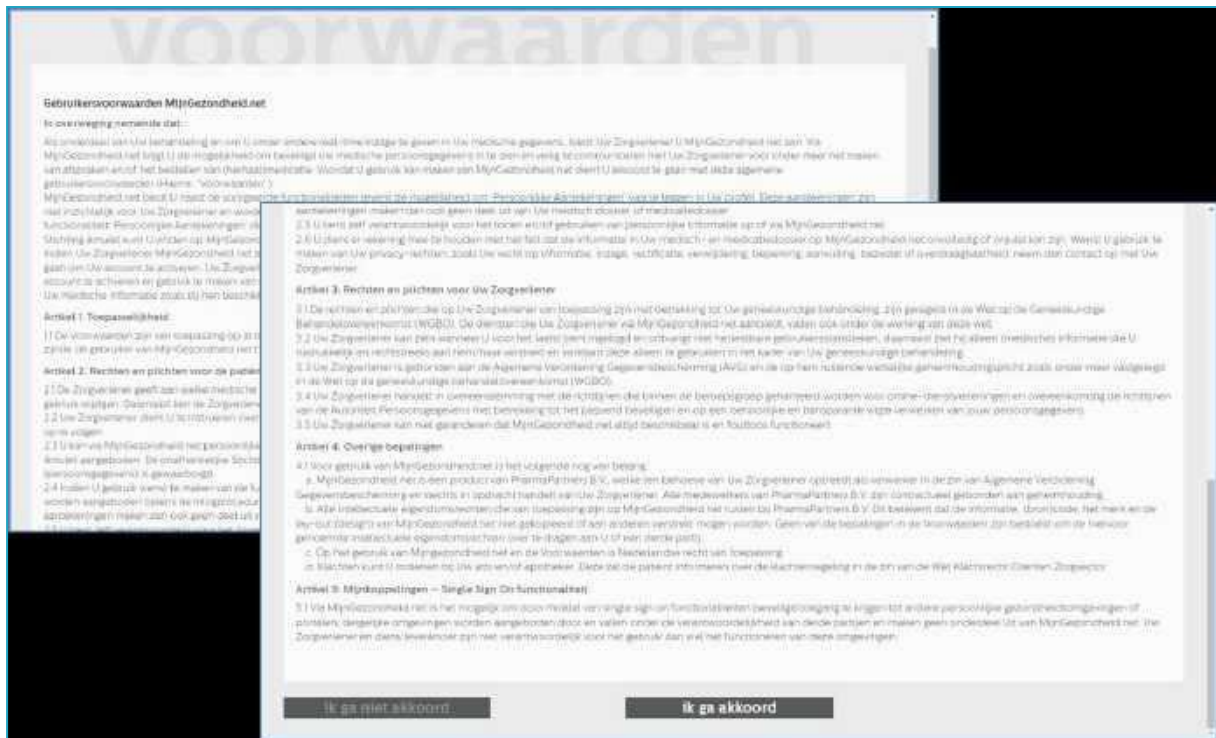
voorwaarden

Gebruikersvoorwaarden MijnGezondheid.net

In overweging nemende dat:

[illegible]

Artikel 1: Toepasselijkheid

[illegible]

Artikel 2: Rechten en plichten voor de patiënt

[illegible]

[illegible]

Artikel 3: Rechten en plichten voor Uw Zorgverlener

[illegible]

Artikel 4: Overige bepalingen

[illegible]

Artikel 5: Mijnkoppelingen – Single Sign On functionaliteit

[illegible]

Ik ga niet akkoord

Ik ga akkoord